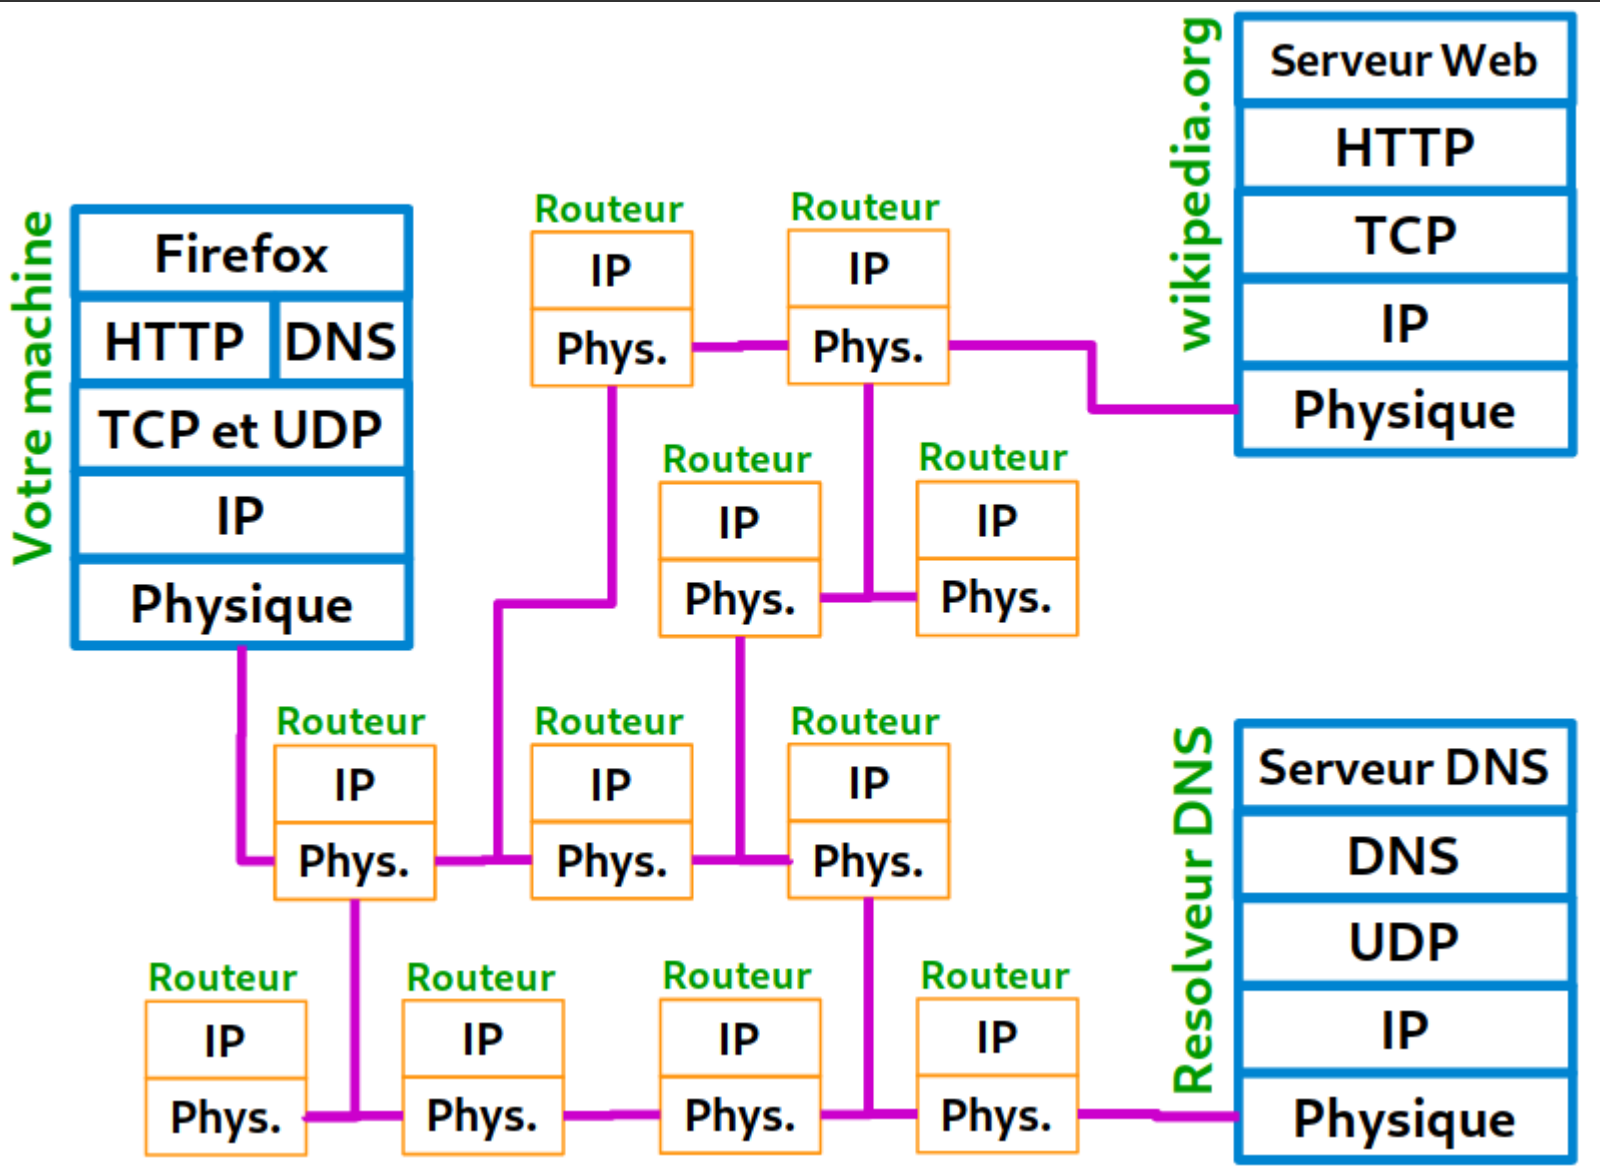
Votre machine

| Firefox | |
|---|---|
| HTTP | DNS |
| TCP et UDP | |
| IP | |
| Physique | |

wikipedia.org

| Serveur Web |
|---|
| HTTP |
| TCP |
| IP |
| Physique |

Routeur
IP
Phys.

Routeur
IP
Phys.

Routeur
IP
Phys.

Routeur
IP
Phys.

Routeur
IP
Phys.

Routeur
IP
Phys.

Routeur
IP
Phys.

Routeur
IP
Phys.

Routeur
IP
Phys.

Routeur
IP
Phys.

Routeur
IP
Phys.

Resolveur DNS

| Serveur DNS |
|---|
| DNS |
| UDP |
| IP |
| Physique |